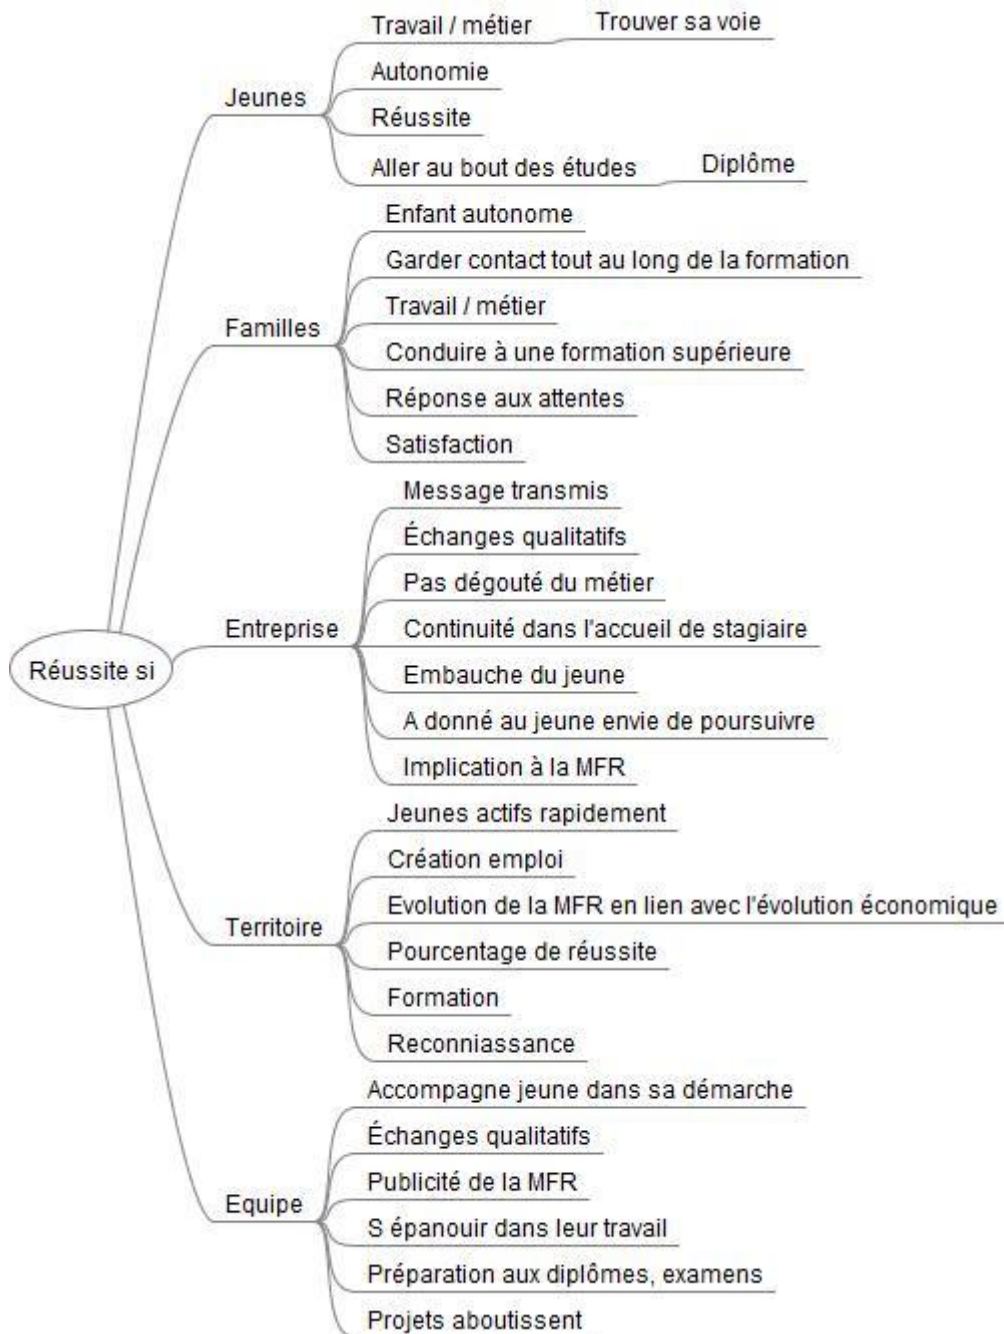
Réussite si

Jeunes
Travail / métier
Trouver sa voie
Autonomie
Réussite
Aller au bout des études
Diplôme

Familles
Enfant autonome
Garder contact tout au long de la formation
Travail / métier
Conduire à une formation supérieure
Réponse aux attentes
Satisfaction

Entreprise
Message transmis
Échanges qualitatifs
Pas dégouté du métier
Continuité dans l'accueil de stagiaire
Embauche du jeune
A donné au jeune envie de poursuivre
Implication à la MFR

Territoire
Jeunes actifs rapidement
Création emploi
Evolution de la MFR en lien avec l'évolution économique
Pourcentage de réussite
Formation
Reconniassance

Equipe
Accompagne jeune dans sa démarche
Échanges qualitatifs
Publicité de la MFR
S épanouir dans leur travail
Préparation aux diplômes, examens
Projets aboutissent